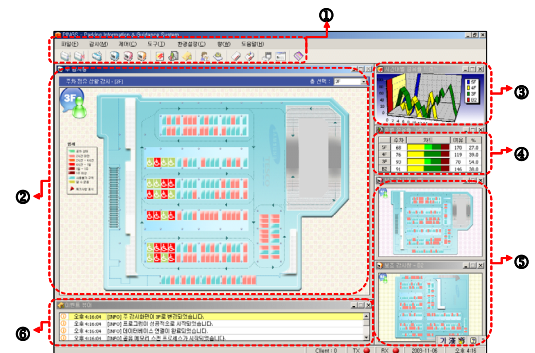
①
PINAS - Parking Information & Guidance System
파일(F) 감시(M) 제어(C) 도구(T) 환경설정(E) 창(W) 도움말(H)
3F
오후 4:16:00 [INFO] 주 감시화면이 로드 되었습니다.
오후 4:16:00 [INFO] 프로그램이 정상적으로 시작되었습니다.
오후 4:16:00 [INFO] 데이터베이스 연결이 완료되었습니다.
오후 4:16:00 [INFO] 설정 파일이 정상적으로 로드되었습니다.
Client : 0 TX RX 2005-11-06 오후 4:16
②
③
④
⑤
⑥
3F 4F 5F 6F
| | | | |
|---|---|---|---|
| 3F | 68 | 170 | 27.6 |
| 4F | 76 | 119 | 39.0 |
| 5F | 50 | 70 | 54.0 |
| 6F | 51 | 106 | 39.0 |